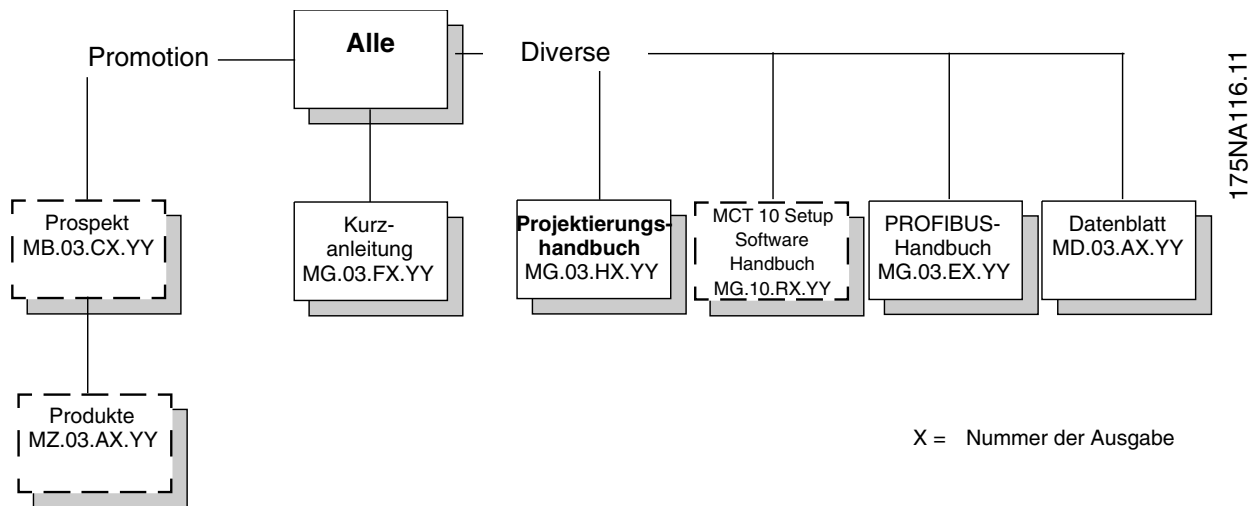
Promotion

Alle

Diverse

175NA116.11

Prospekt
MB.03.CX.YY

Kurzanleitung
MG.03.FX.YY

Projektierungshandbuch
MG.03.HX.YY

MCT 10 Setup
Software
Handbuch
MG.10.RX.YY

PROFIBUS-Handbuch
MG.03.EX.YY

Datenblatt
MD.03.AX.YY

Produkte
MZ.03.AX.YY

X = Nummer der Ausgabe